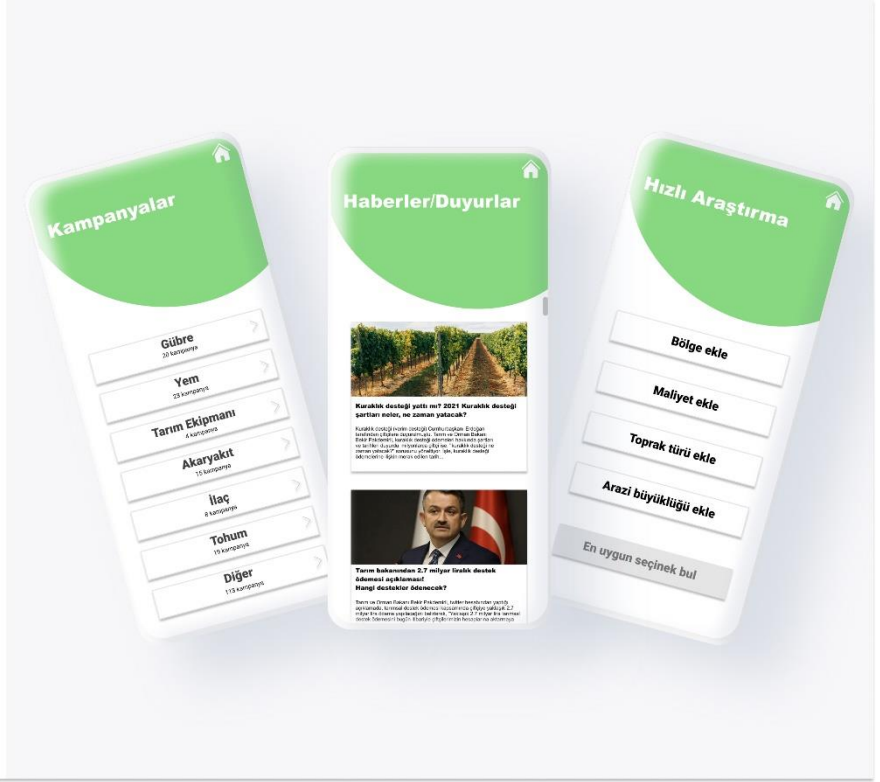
Kampanyalar

Gübre
30 kampanya

Yem
23 kampanya

Tarım Ekipmanı
4 kampanya

Akaryakıt
15 kampanya

İlaç
8 kampanya

Tohum
19 kampanya

Diğer
113 kampanya

Haberler/Duyurlar

Kuraklık desteği yattı mı? 2021 Kuraklık desteği şartları neler, ne zaman yatacak?

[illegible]

Tarım bakanından 2,7 milyar liralık destek ödemesi açıklaması! Hangi destekler ödenecek?

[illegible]

Hızlı Araştırma

Bölge ekle

Maliyet ekle

Toprak türü ekle

Arazi büyüklüğü ekle

En uygun seçinek bul